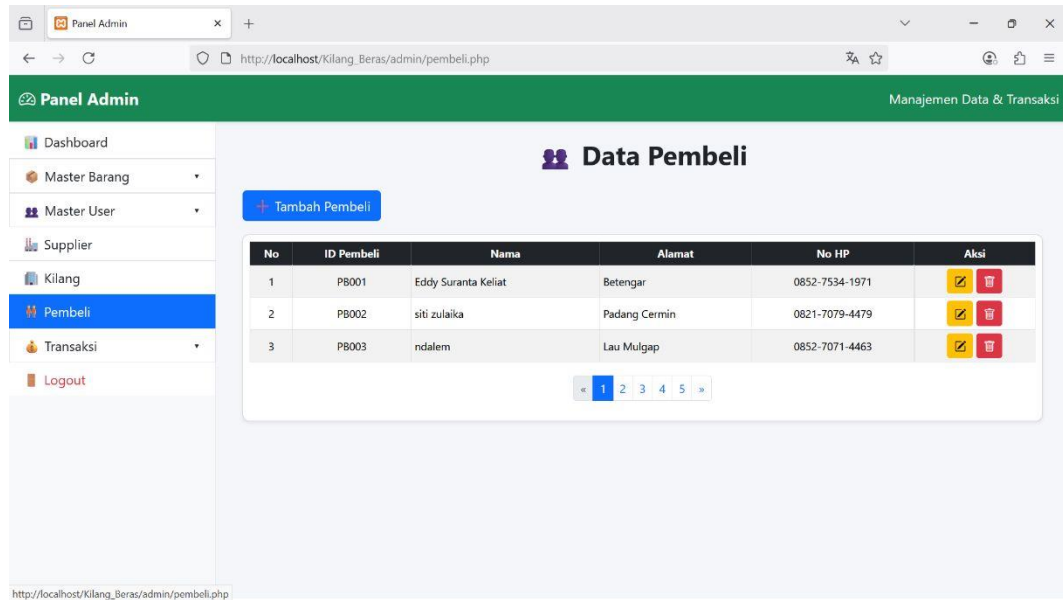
Panel Admin

http://localhost/Kilang_Beras/admin/pembeli.php

Panel Admin

Manajemen Data & Transaksi

Dashboard
Master Barang
Master User
Supplier
Kilang
Pembeli
Transaksi
Logout

Data Pembeli

+ Tambah Pembeli

| No | ID Pembeli | Nama | Alamat | No HP | Aksi |
|---|---|---|---|---|---|
| 1 | PB001 | Eddy Suranta Keliat | Betengar | 0852-7534-1971 | |
| 2 | PB002 | siti zulaika | Padang Cermin | 0821-7079-4479 | |
| 3 | PB003 | ndalem | Lau Mulgap | 0852-7071-4463 | |

« 1 2 3 4 5 »

http://localhost/Kilang_Beras/admin/pembeli.php